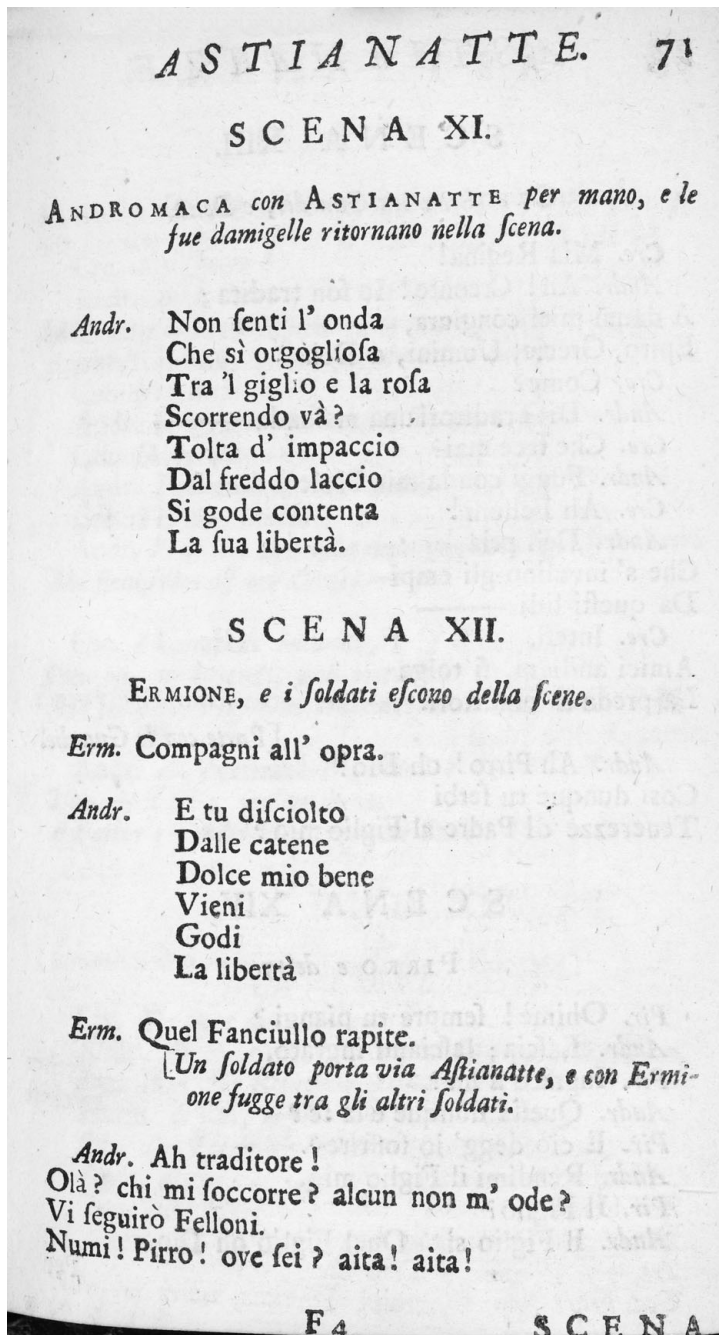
ASTIANATTE. 71

SCENA XI.

ANDROMACA con ASTIANATTE per mano, e le ſue damigelle ritornano nella ſcena.

Andr. Non ſenti l' onda
Che sì orgoglioſa
Tra 'l giglio e la roſa
Scorrendo và?
Tolta d' impaccio
Dal freddo laccio
Si gode contenta
La ſua libertà.

SCENA XII.

ERMIONE, e i ſoldati eſcono della ſcene.

Erm. Compagni all' opra.

Andr. E tu diſciolto
Dalle catene
Dolce mio bene
Vieni
Godi
La libertà

Erm. Quel Fanciullo rapite.
[Un ſoldato porta via Aſtianatte, e con Ermione fugge tra gli altri ſoldati.

Andr. Ah traditore!
Olà? chi mi ſoccorre? alcun non m' ode?
Vi ſeguirò Felloni.
Numi! Pirro! ove ſei? aita! aita!

F 4 SCENA